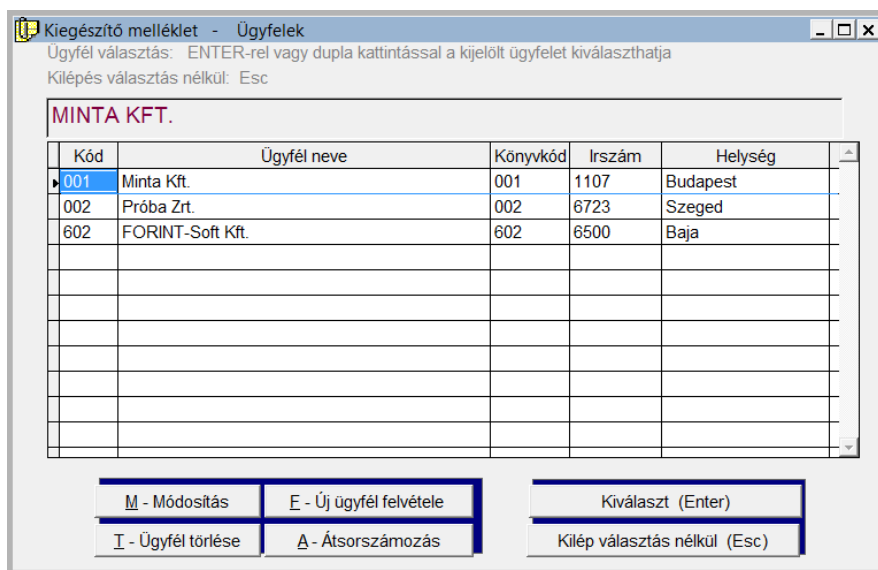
Kiegészítő melléklet - Ügyfelek

Ügyfél választás: ENTER-rel vagy dupla kattintással a kijelölt ügyfelet kiválaszthatja

Kilépés választás nélkül: Esc

MINTA KFT.

| Kód | Ügyfél neve | Könyvkód | Irszám | Helység |
|---|---|---|---|---|
| 001 | Minta Kft. | 001 | 1107 | Budapest |
| 002 | Próba Zrt. | 002 | 6723 | Szeged |
| 602 | FORINT-Soft Kft. | 602 | 6500 | Baja |

M - Módosítás
F - Új ügyfél felvétele
Kiválaszt (Enter)
T - Ügyfél törlése
A - Átsorszámozás
Kilép választás nélkül (Esc)